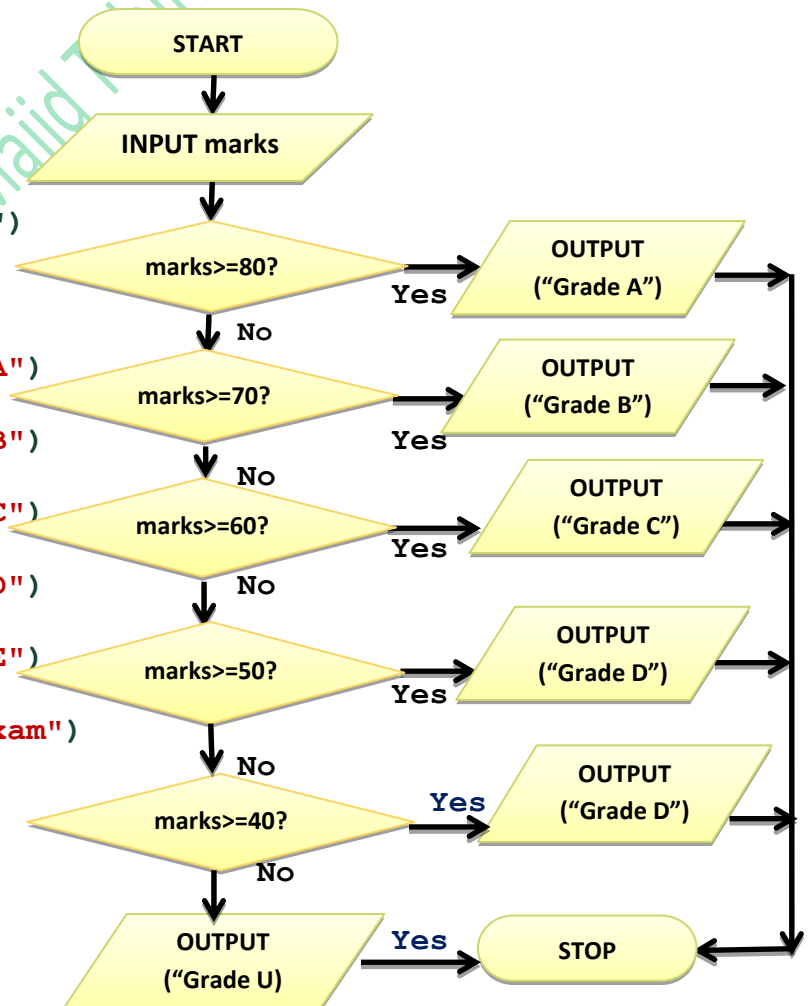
START

INPUT marks

marks>=80?

Yes

OUTPUT (“Grade A”)

No

marks>=70?

Yes

OUTPUT (“Grade B”)

No

marks>=60?

Yes

OUTPUT (“Grade C”)

No

marks>=50?

Yes

OUTPUT (“Grade D”)

No

marks>=40?

Yes

OUTPUT (“Grade D”)

No

OUTPUT (“Grade U)

Yes

STOP

")

A")

B")

C")

D")

E")

xam")